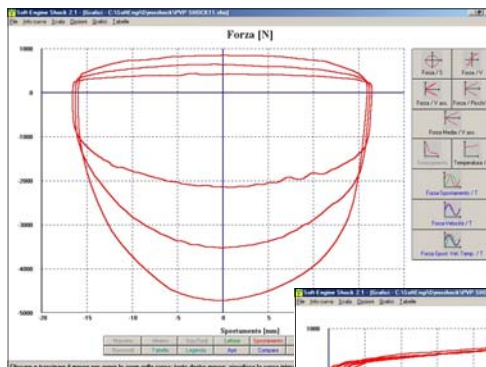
Soft-Engine Shock 2.1 - [Grafici : C:\Soft\Eng\Dyno\shock\VPVP SHOCK11.sho]
File Info-curva Scala Opzioni Grafici Tabelle

Forza [N]

1000
0
-1000
-2000
-3000
-4000
-5000

-20 -15 -10 -5 0 5 10 15 20

Spostamento [mm]

Forza / S
Forza / V
Forza / V ass.
Forza / Picchi
Forza Media / V ass.
Spostamento
Temperatura / T
Forza-Spostamento / T
Forza-Velocità / T
Forza-Spost.-Vel.-Temp. / T

Stampa
Allarga
Stop Fluid
Lettura
Spostamento
Nascondi
Tabella
Legenda
Apri
Compara

Soft-Engine Shock 2.1 - [Grafici : C:\Soft\Eng\Dyno\shock\VPVP SHOCK11.sho]
File Info-curva Scala Opzioni Grafici Tabelle

1000

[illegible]